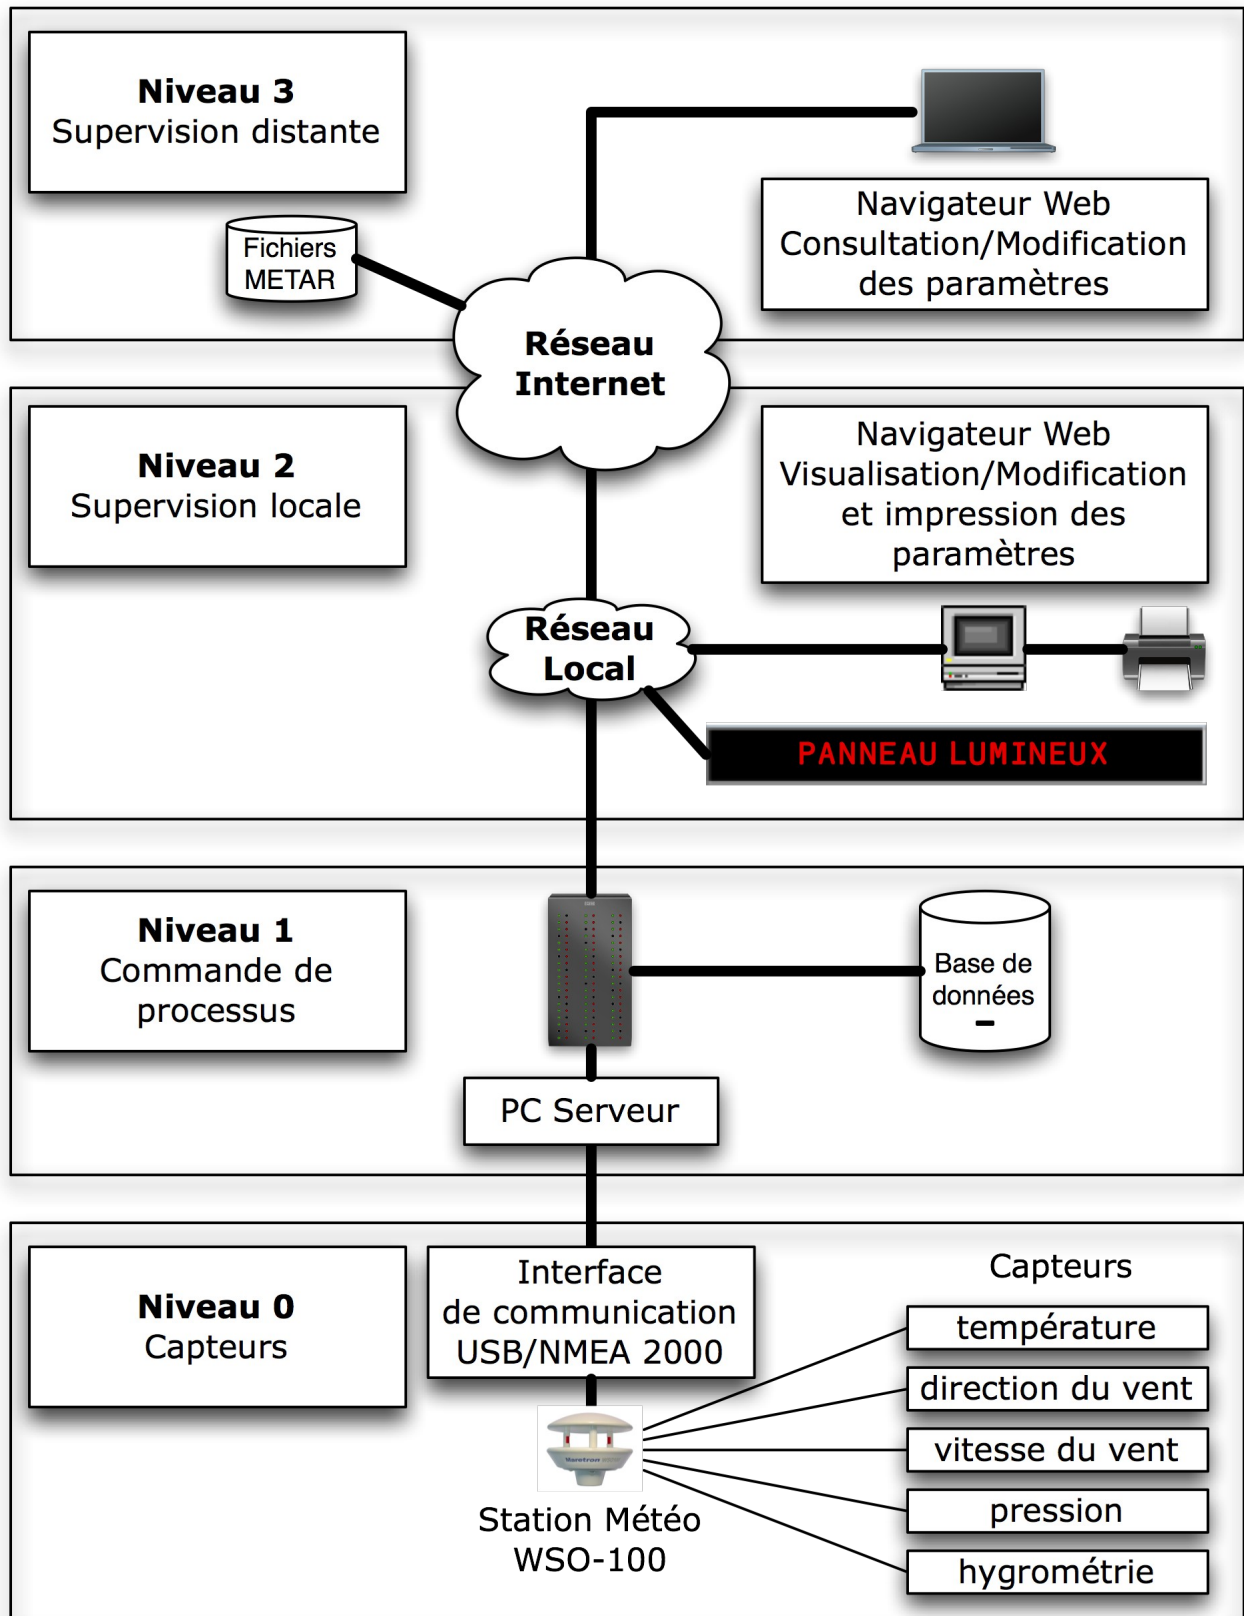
**Niveau 3**
Supervision distante

Fichiers METAR

Navigateur Web
Consultation/Modification des paramètres

**Réseau Internet**

**Niveau 2**
Supervision locale

Navigateur Web
Visualisation/Modification et impression des paramètres

**Réseau Local**

PANNEAU LUMINEUX

**Niveau 1**
Commande de processus

Base de données

PC Serveur

**Niveau 0**
Capteurs

Interface de communication USB/NMEA 2000

Capteurs

température

direction du vent

vitesse du vent

pression

hygrométrie

Station Météo WSO-100